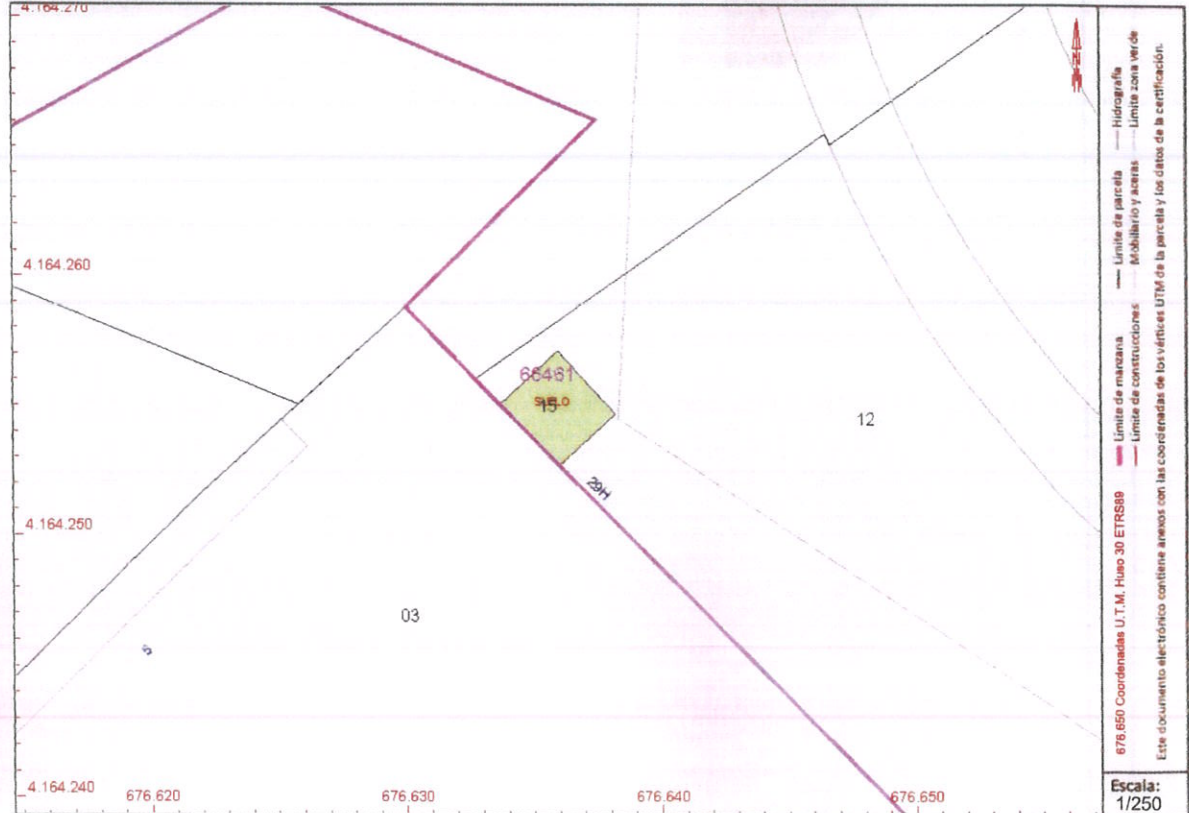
4.164.270

4.164.260

4.164.250

4.164.240

66461
SUELO
15

12

29H

03

S

676.620 676.630 676.640 676.650

676.650 Coordenadas U.T.M. Huso 30 ETRS89

Límite de manzana
Límite de construcciones
Límite de parcela
Mobiliario y aceras
Hidrografía
Límite zona verde

Este documento electrónico contiene anexos con las coordenadas de los vértices UTM de la parcela y los datos de la certificación.

Escala:
1/250